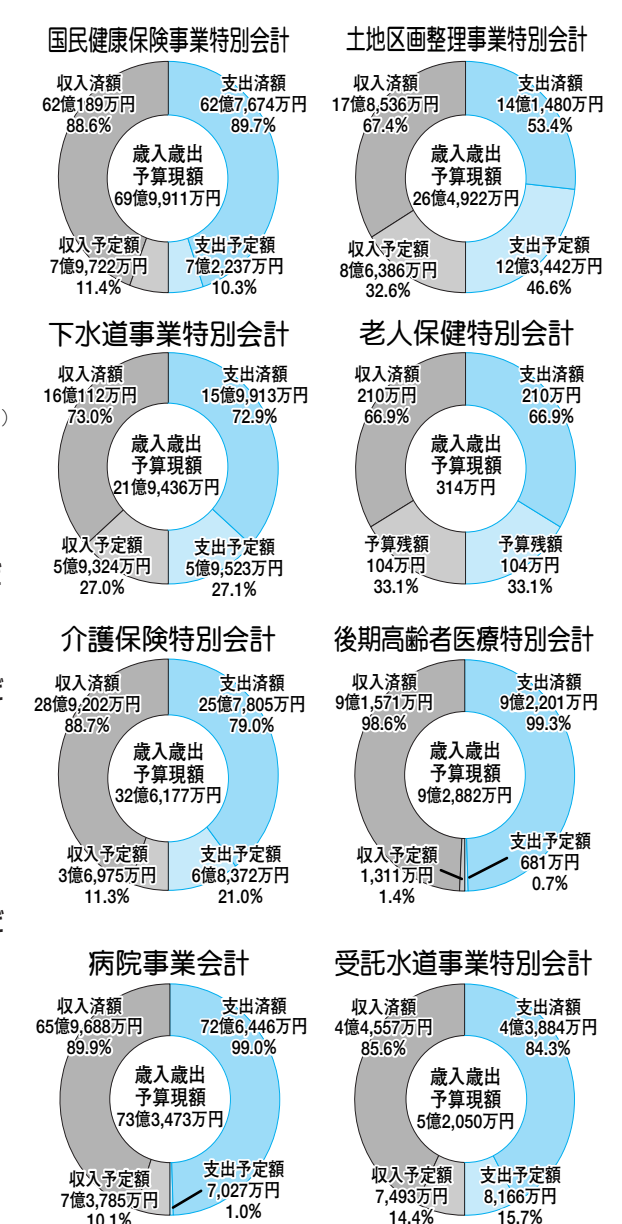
国民健康保険事業特別会計

収入済額
62億189万円
88.6%

支出済額
62億7,674万円
89.7%

歳入歳出
予算現額
69億9,911万円

収入予定額
7億9,722万円
11.4%

支出予定額
7億2,237万円
10.3%

土地区画整理事業特別会計

収入済額
17億8,536万円
67.4%

支出済額
14億1,480万円
53.4%

歳入歳出
予算現額
26億4,922万円

収入予定額
8億6,386万円
32.6%

支出予定額
12億3,442万円
46.6%

下水道事業特別会計

収入済額
16億112万円
73.0%

支出済額
15億9,913万円
72.9%

歳入歳出
予算現額
21億9,436万円

収入予定額
5億9,324万円
27.0%

支出予定額
5億9,523万円
27.1%

老人保健特別会計

収入済額
210万円
66.9%

支出済額
210万円
66.9%

歳入歳出
予算現額
314万円

予算残額
104万円
33.1%

予算残額
104万円
33.1%

介護保険特別会計

収入済額
28億9,202万円
88.7%

支出済額
25億7,805万円
79.0%

歳入歳出
予算現額
32億6,177万円

収入予定額
3億6,975万円
11.3%

支出予定額
6億8,372万円
21.0%

後期高齢者医療特別会計

収入済額
9億1,571万円
98.6%

支出済額
9億2,201万円
99.3%

歳入歳出
予算現額
9億2,882万円

収入予定額
1,311万円
1.4%

支出予定額
681万円
0.7%

病院事業会計

収入済額
65億9,688万円
89.9%

支出済額
72億6,446万円
99.0%

歳入歳出
予算現額
73億3,473万円

収入予定額
7億3,785万円
10.1%

支出予定額
7,027万円
1.0%

受託水道事業特別会計

収入済額
4億4,557万円
85.6%

支出済額
4億3,884万円
84.3%

歳入歳出
予算現額
5億2,050万円

収入予定額
7,493万円
14.4%

支出予定額
8,166万円
15.7%